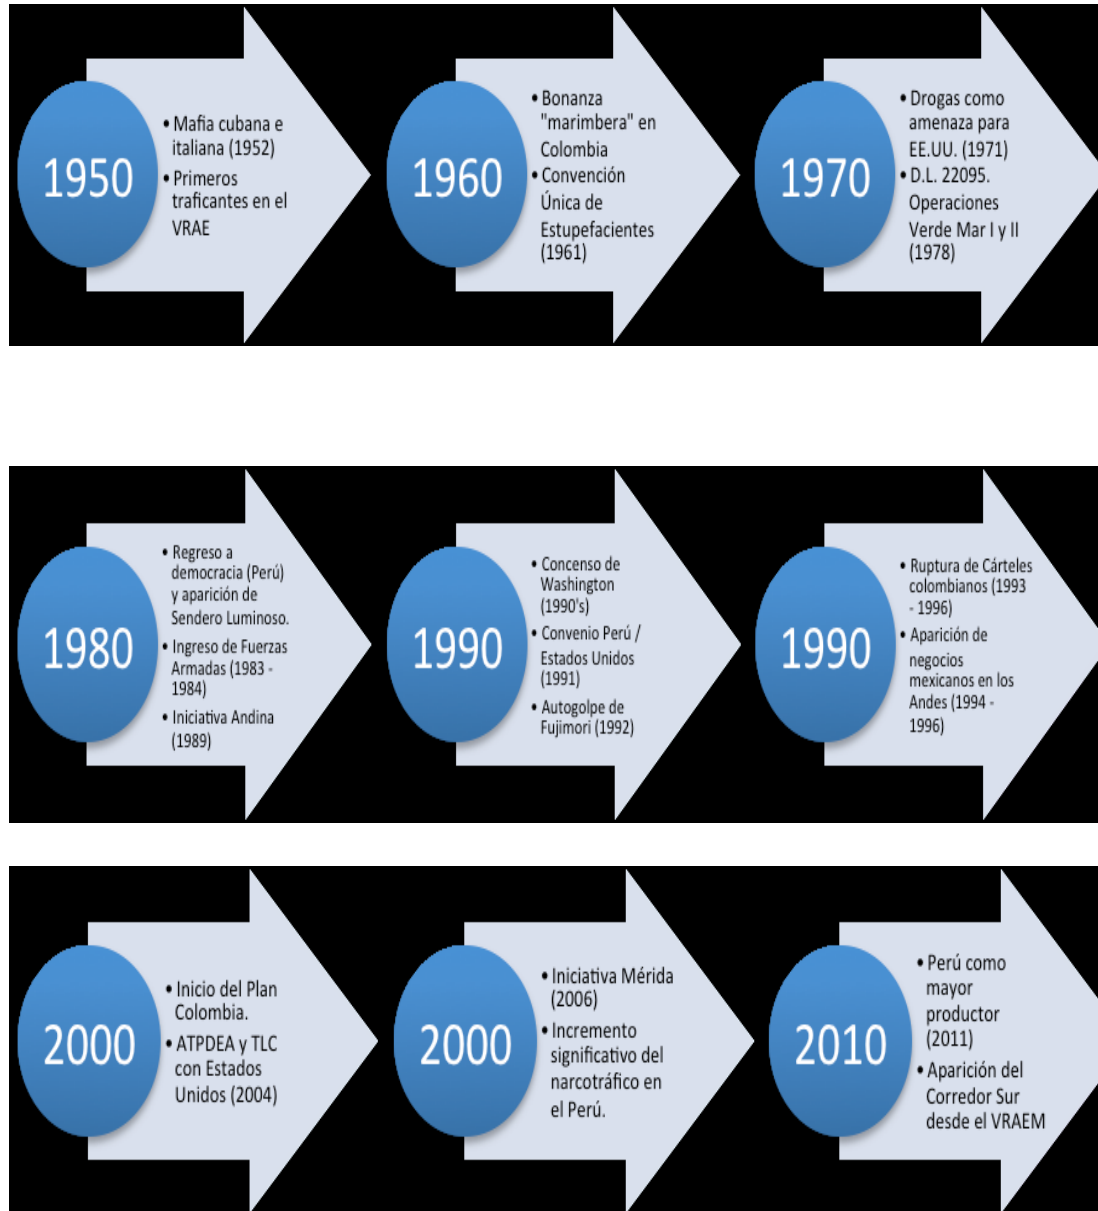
1950

• Mafia cubana e italiana (1952)
• Primeros traficantes en el VRAE

1960

• Bonanza "marimbera" en Colombia
• Convención Única de Estupefacientes (1961)

1970

• Drogas como amenaza para EE.UU. (1971)
• D.L. 22095. Operaciones Verde Mar I y II (1978)

1980

• Regreso a democracia (Perú) y aparición de Sendero Luminoso.
• Ingreso de Fuerzas Armadas (1983 - 1984)
• Iniciativa Andina (1989)

1990

• Concenso de Washington (1990's)
• Convenio Perú / Estados Unidos (1991)
• Autogolpe de Fujimori (1992)

1990

• Ruptura de Cárteles colombianos (1993 - 1996)
• Aparición de negocios mexicanos en los Andes (1994 - 1996)

2000

• Inicio del Plan Colombia.
• ATPDEA y TLC con Estados Unidos (2004)

2000

• Iniciativa Mérida (2006)
• Incremento significativo del narcotráfico en el Perú.

2010

• Perú como mayor productor (2011)
• Aparición del Corredor Sur desde el VRAEM